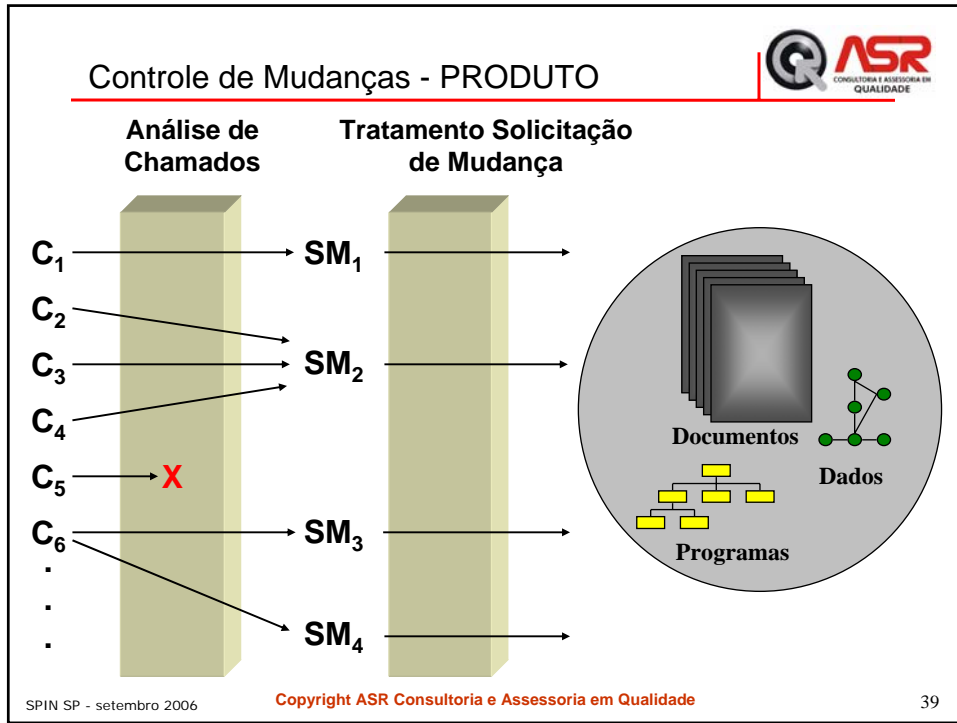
Controle de Mudanças - PRODUTO

ASR
CONSULTORIA E ASSESSORIA EM QUALIDADE

Análise de Chamados

Tratamento Solicitação de Mudança

$C_1$
$C_2$
$C_3$
$C_4$
$C_5$
$C_6$
.
.
.

X

$SM_1$
$SM_2$
$SM_3$
$SM_4$

Documentos

Dados

Programas

SPIN SP - setembro 2006

Copyright ASR Consultoria e Assessoria em Qualidade

39